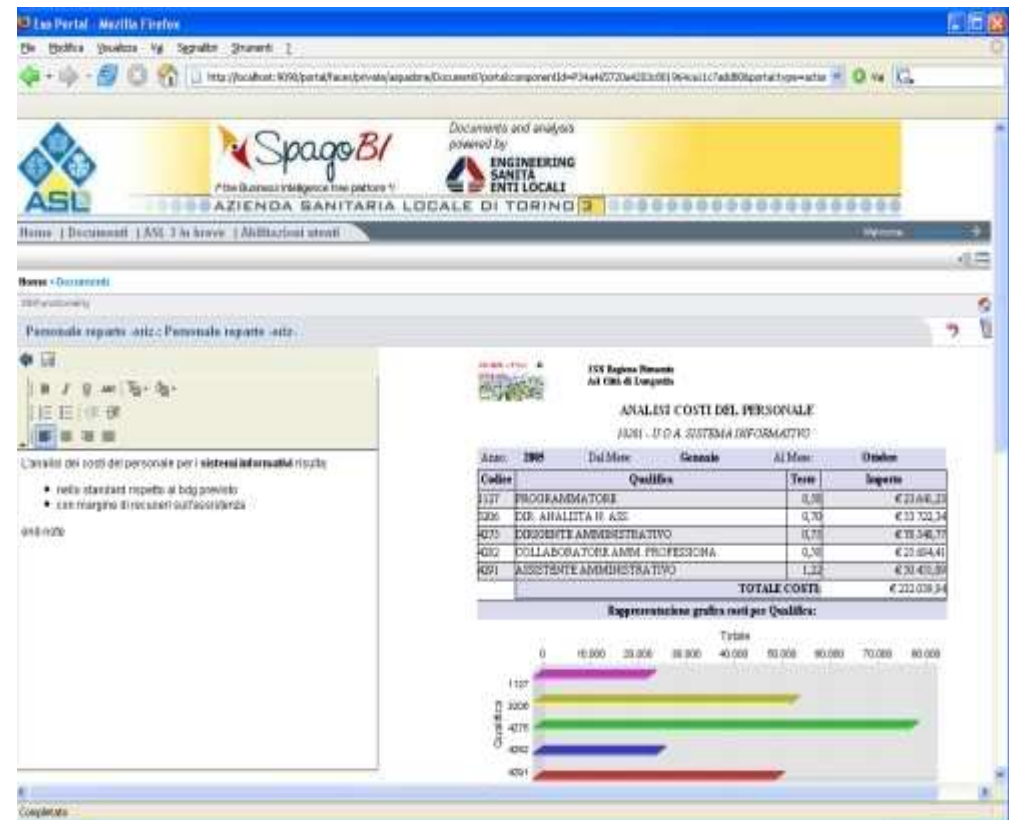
Exo Portal - Mozilla Firefox

File Modifica Visualizza Vai Segnalibri Strumenti ?

http://localhost:8090/portal/faces/private/aspadmin/Documenti?portal:componentId=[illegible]

Vai

ASL

SpagoBI
The Business Intelligence free platform

Documents and analysis powered by
ENGINEERING SANITÀ ENTI LOCALI

AZIENDA SANITARIA LOCALE DI TORINO 3

Home | Documenti | ASL 3 in breve | Abilitazioni utenti

Welcome

Home › Documenti

Personale reparto .sriz : Personale reparto .sriz

L'analisi dei costi del personale per i sistemi informativi risulta:

- nello standard rispetto al bdg previsto
- con margine di recuperi sull'assistenza

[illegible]

SSN Regione Piemonte
Asl Città di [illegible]

ANALISI COSTI DEL PERSONALE

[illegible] - U.O.A. SISTEMA INFORMATIVO

Anno: 2005 Dal Mese: Gennaio Al Mese: Ottobre

| Codice | Qualifica | Teste | Importo |
|---|---|---|---|
| 1127 | PROGRAMMATORE | 0,58 | € 23.441,23 |
| 3206 | DIR. ANALISTA II. ASS. | 0,70 | € 53.722,34 |
| 4275 | DIRIGENTE AMMINISTRATIVO | 0,75 | € 78.348,77 |
| 4282 | COLLABORATORE AMM. PROFESSIONA | 0,58 | € 23.494,41 |
| 4291 | ASSISTENTE AMMINISTRATIVO | 1,22 | € 50.451,89 |
| | | TOTALE COSTI | € 232.038,64 |

Rappresentazione grafica costi per Qualifica:

Totale

0 10.000 20.000 30.000 40.000 50.000 60.000 70.000 80.000

Qualifica

1127
3206
4275
4282
4291

Completato